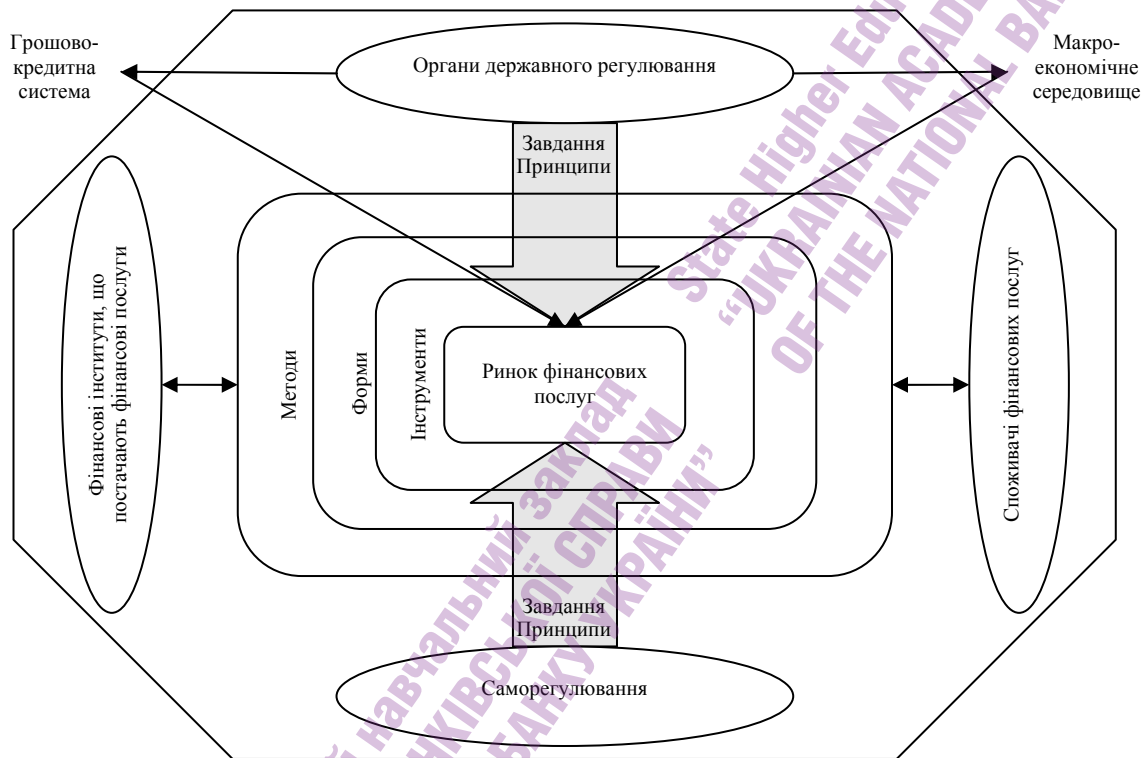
Грошово-кредитна система

Органи державного регулювання

Макроекономічне середовище

Завдання
Принципи

Фінансові інститути, що постачають фінансові послуги

Методи

Форми

Інструменти

Ринок фінансових послуг

Споживачі фінансових послуг

Завдання
Принципи

Саморегулювання

Державний вищий навчальний заклад «Університет банківської справи Національного банку України»

State Higher Educational Institution «Ukrainian Academy of Banking of the National Bank of Ukraine»